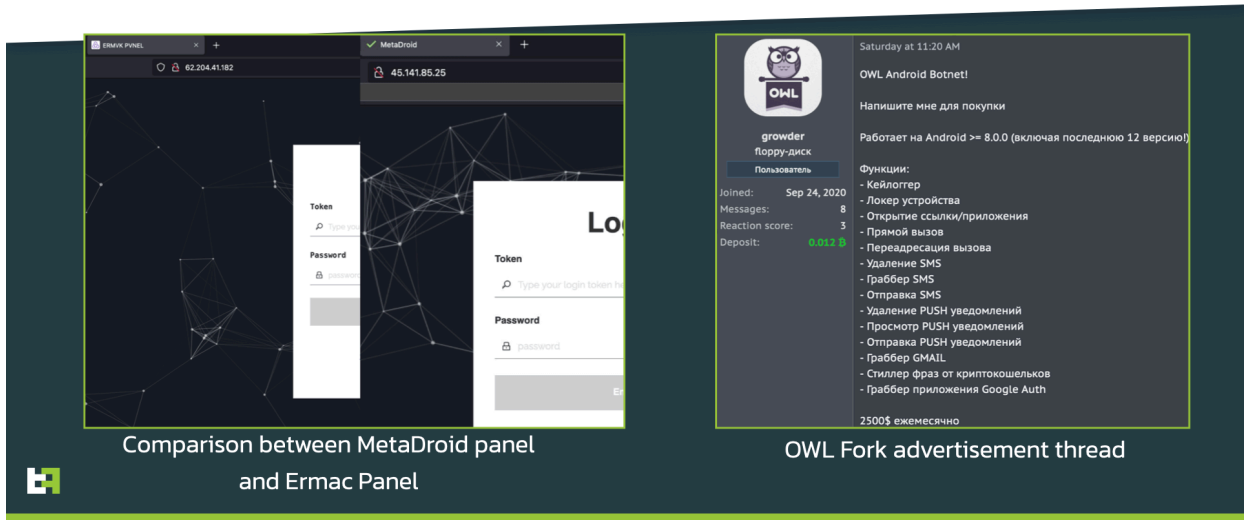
ERMVK PVNEL × +
62.204.41.182
MetaDroid × +
45.141.85.25

Token
Type your
Password
password

Lo
Token
Type your login token h
Password
password
E

Comparison between MetaDroid panel and Ermac Panel

OWL
growder
floppy-диск
Пользователь
Joined: Sep 24, 2020
Messages: 8
Reaction score: 3
Deposit: 0.012 B

Saturday at 11:20 AM

OWL Android Botnet!

Напишите мне для покупки

Работает на Android >= 8.0.0 (включая последнюю 12 версию!)

Функции:
- Кейлоггер
- Локер устройства
- Открытие ссылки/приложения
- Прямой вызов
- Переадресация вызова
- Удаление SMS
- Граббер SMS
- Отправка SMS
- Удаление PUSH уведомлений
- Просмотр PUSH уведомлений
- Отправка PUSH уведомлений
- Граббер GMAIL
- Стиллер фраз от криптокошельков
- Граббер приложения Google Auth

2500$ ежемесячно

OWL Fork advertisement thread